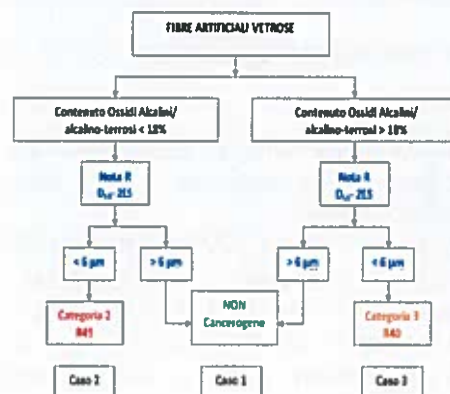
FIBRE ARTIFICIALI VETROSE

Contenuto Ossidi Alcalini/ alcalino-terrosi < 18%

Contenuto Ossidi Alcalini/ alcalino-terrosi > 18%

Nota R
$D_{LG}$- 2ES

Nota R
$D_{LG}$- 2ES

< 6 µm

> 6 µm

> 6 µm

< 6 µm

Categoria 2
R41

NON
Cancerogene

Categoria 3
R40

Caso 2

Caso 1

Caso 3